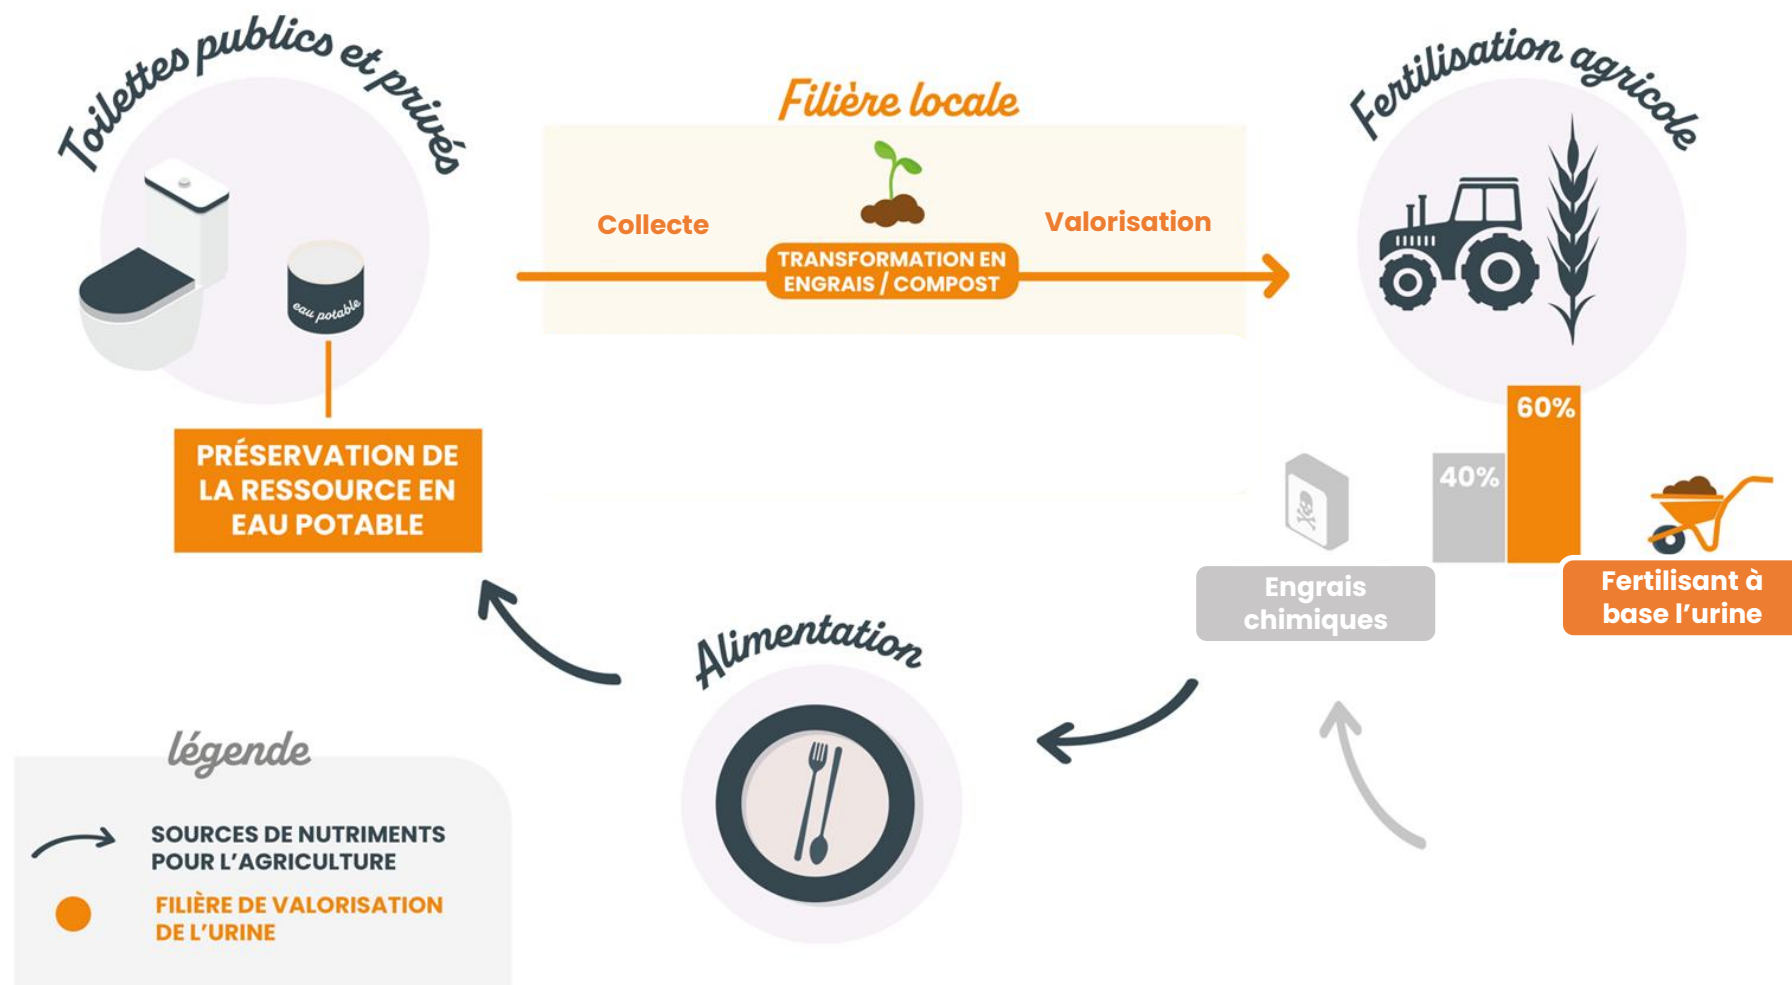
Toilettes publics et privés

eau potable

PRÉSERVATION DE LA RESSOURCE EN EAU POTABLE

Filière locale

Collecte

TRANSFORMATION EN ENGRAIS / COMPOST

Valorisation

Fertilisation agricole

60%

40%

Engrais chimiques

Fertilisant à base l'urine

Alimentation

légende

SOURCES DE NUTRIMENTS POUR L'AGRICULTURE

FILIÈRE DE VALORISATION DE L'URINE